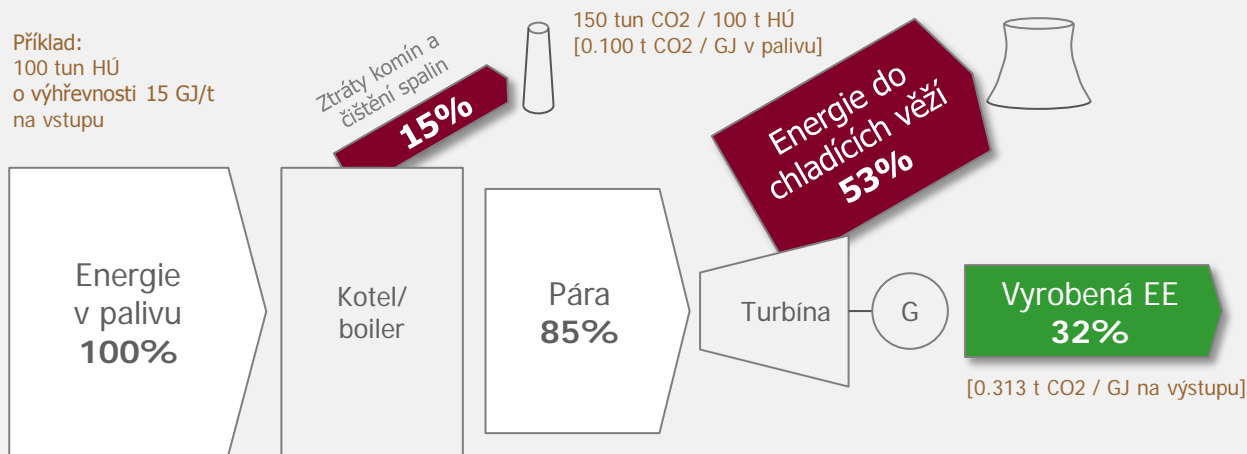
Příklad:
100 tun HÚ
o výhřevnosti 15 GJ/t
na vstupu

Ztráty komín a čištění spalin
15%

150 tun CO2 / 100 t HÚ
[0.100 t CO2 / GJ v palivu]

Energie do chladících věží
53%

Energie
v palivu
100%

Kotel/
boiler

Pára
85%

Turbína

G

Vyrobená EE
32%

[0.313 t CO2 / GJ na výstupu]